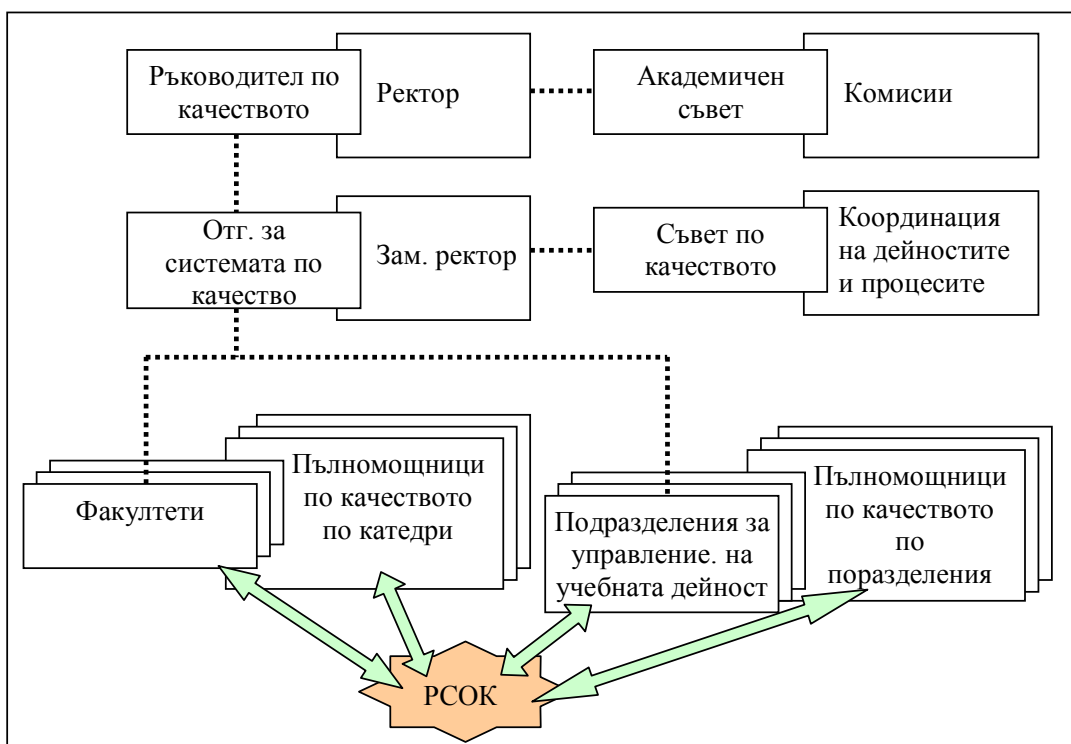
Ръководител по качеството

Ректор

Академичен съвет

Комисии

Отг. за системата по качество

Зам. ректор

Съвет по качеството

Координация на дейностите и процесите

Факултети

Пълномощници по качеството по катедри

Подразделения за управление. на учебната дейност

Пълномощници по качеството по поразделения

РСОК